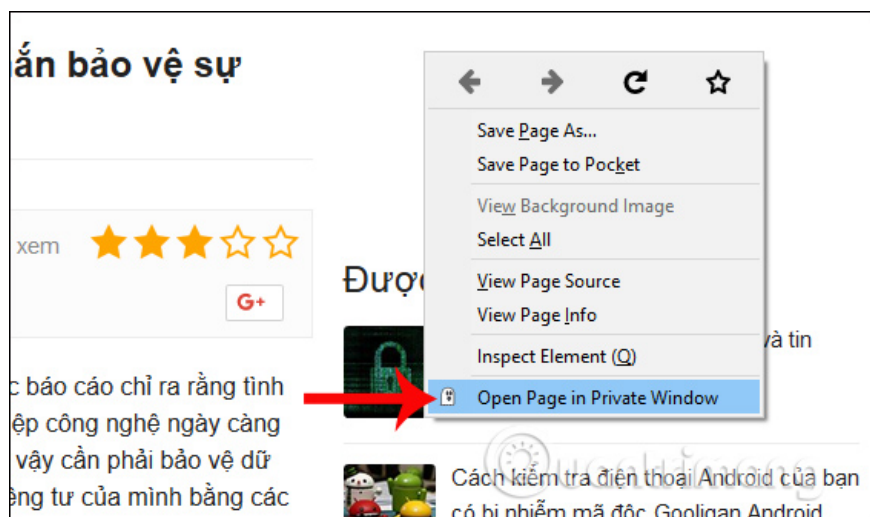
ắn bảo vệ sự

xem

G+

Đượ

c báo cáo chỉ ra rằng tình
ệp công nghệ ngày càng
vậy cần phải bảo vệ dữ
êng tư của mình bằng các

Save Page As...
Save Page to Pocket
View Background Image
Select All
View Page Source
View Page Info
Inspect Element (Q)
Open Page in Private Window

và tin

Cách kiểm tra điện thoại Android của bạn có bị nhiễm mã độc Gooligan Android

Quantrimang